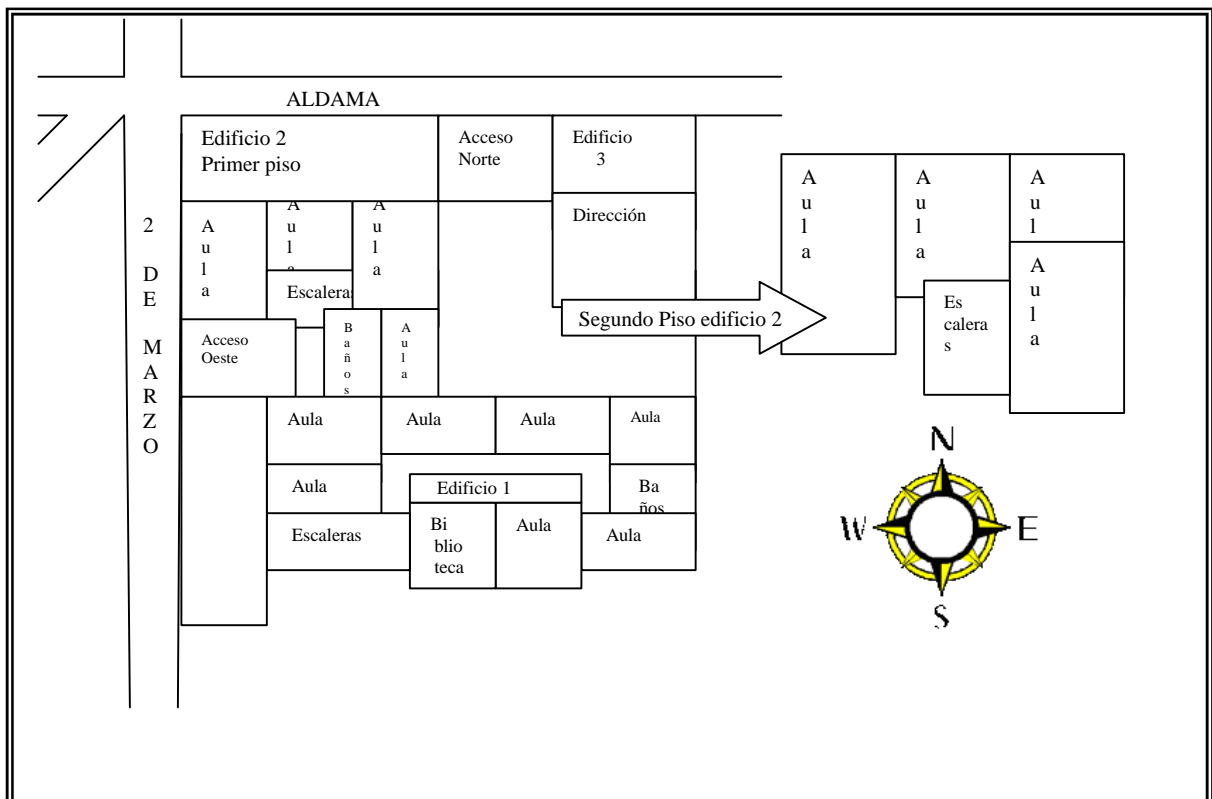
ALDAMA

Edificio 2
Primer piso

Acceso
Norte

Edificio
3

Dirección

2

D
E

M
A
R
Z
O

A
u
l
a

A
u
l
a

A
u
l
a

Escaleras

Acceso
Oeste

B
a
ñ
o
s

A
u
l
a

Segundo Piso edificio 2

A
u
l
a

A
u
l
a

A
u
l

A
u
l
a

Es
calera
s

Aula

Aula

Aula

Aula

Aula

Edificio 1

Ba
ños

Escaleras

Bi
blio
teca

Aula

Aula

N

W

E

S